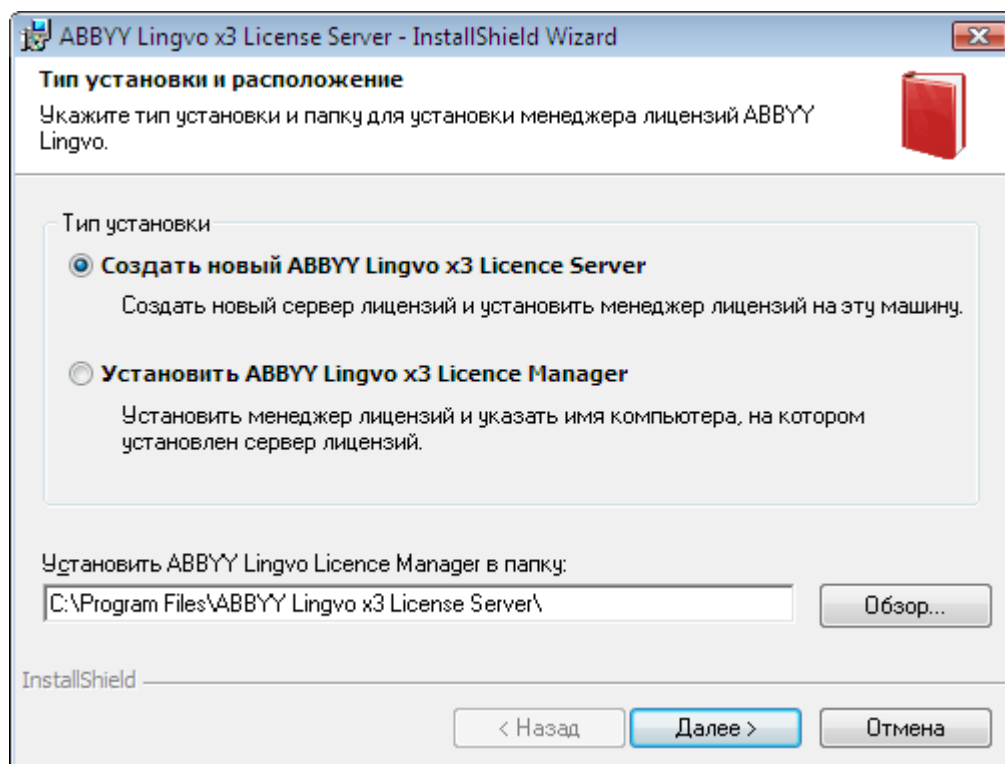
ABBYY Lingvo x3 License Server - InstallShield Wizard

Тип установки и расположение

Укажите тип установки и папку для установки менеджера лицензий ABBYY Lingvo.

Тип установки

Создать новый ABBYY Lingvo x3 Licence Server

Создать новый сервер лицензий и установить менеджер лицензий на эту машину.

Установить ABBYY Lingvo x3 Licence Manager

Установить менеджер лицензий и указать имя компьютера, на котором установлен сервер лицензий.

Установить ABBYY Lingvo Licence Manager в папку:

C:\Program Files\ABBYY Lingvo x3 License Server\

Обзор...

InstallShield

< Назад

Далее >

Отмена